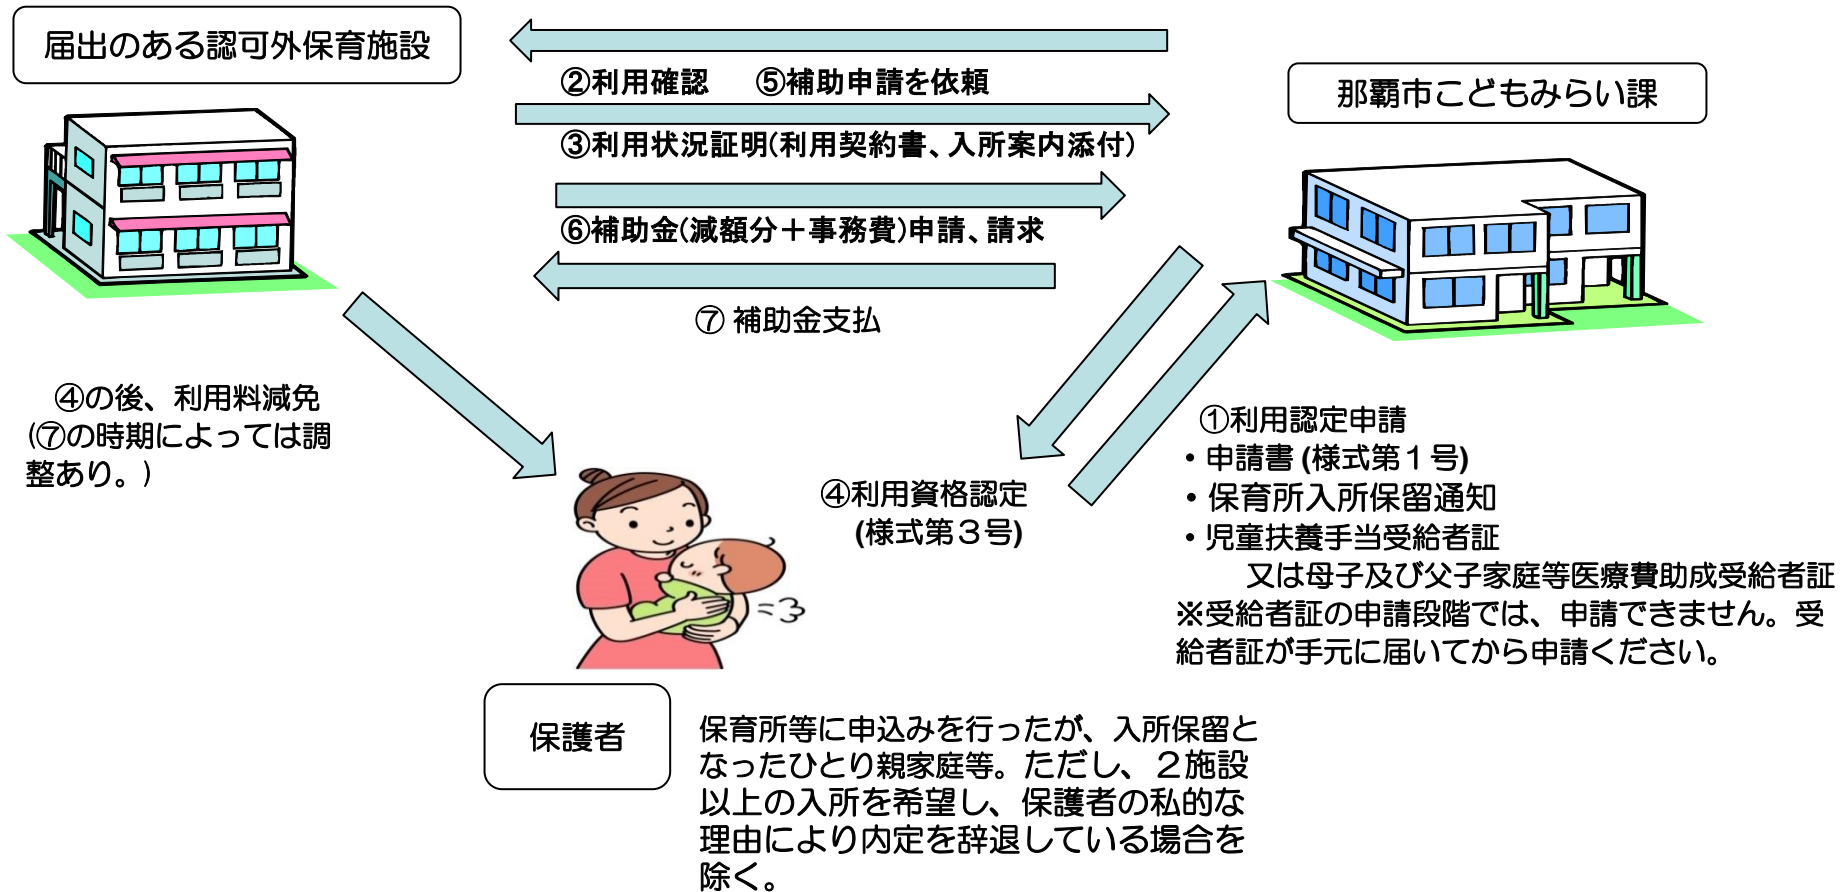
届出のある認可外保育施設

②利用確認　⑤補助申請を依頼

那覇市こどもみらい課

③利用状況証明(利用契約書、入所案内添付)

⑥補助金(減額分＋事務費)申請、請求

⑦ 補助金支払

④の後、利用料減免
(⑦の時期によっては調整あり。)

①利用認定申請
・申請書 (様式第１号)
・保育所入所保留通知
・児童扶養手当受給者証
又は母子及び父子家庭等医療費助成受給者証
※受給者証の申請段階では、申請できません。受給者証が手元に届いてから申請ください。

④利用資格認定
(様式第３号)

保護者

保育所等に申込みを行ったが、入所保留となったひとり親家庭等。ただし、２施設以上の入所を希望し、保護者の私的な理由により内定を辞退している場合を除く。